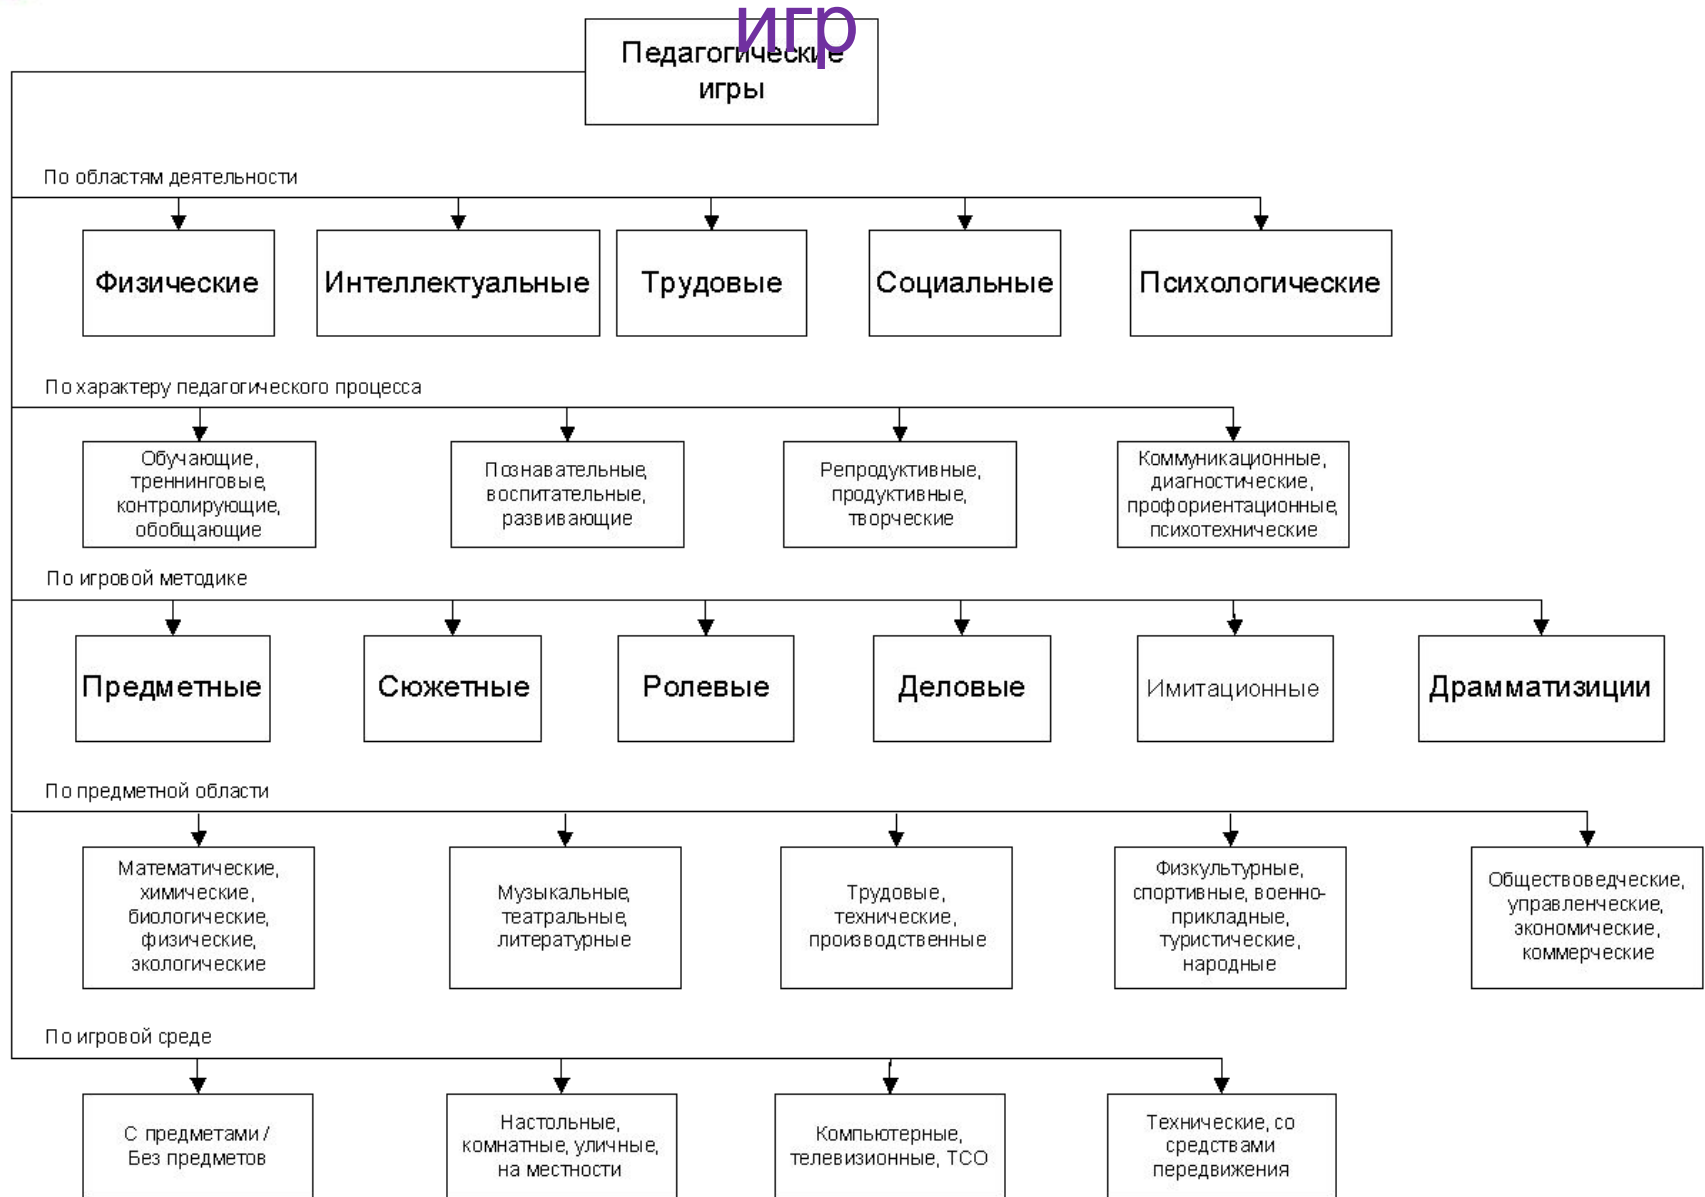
игр

Педагогические игры

По областям деятельности

Физические

Интеллектуальные

Трудовые

Социальные

Психологические

По характеру педагогического процесса

Обучающие, треннинговые, контролирующие, обобщающие

Познавательные, воспитательные, развивающие

Репродуктивные, продуктивные, творческие

Коммуникационные, диагностические, профориентационные, психотехнические

По игровой методике

Предметные

Сюжетные

Ролевые

Деловые

Имитационные

Драмматизиции

По предметной области

Математические, химические, биологические, физические, экологические

Музыкальные, театральные, литературные

Трудовые, технические, производственные

Физкультурные, спортивные, военно-прикладные, туристические, народные

Обществоведческие, управленческие, экономические, коммерческие

По игровой среде

С предметами / Без предметов

Настольные, комнатные, уличные, на местности

Компьютерные, телевизионные, ТСО

Технические, со средствами передвижения